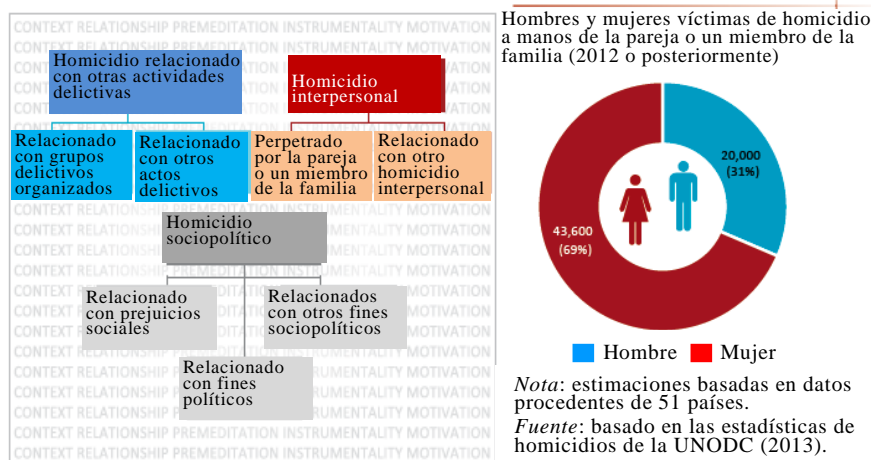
CONTEXT RELATIONSHIP PREMEDITATION INSTRUMENTALITY MOTIVATION

Homicidio relacionado con otras actividades delictivas

Homicidio interpersonal

Relacionado con grupos delictivos organizados

Relacionado con otros actos delictivos

Perpetrado por la pareja o un miembro de la familia

Relacionado con otro homicidio interpersonal

Homicidio sociopolítico

Relacionado con prejuicios sociales

Relacionados con otros fines sociopolíticos

Relacionado con fines políticos

Hombres y mujeres víctimas de homicidio a manos de la pareja o un miembro de la familia (2012 o posteriormente)

20,000 (31%)

43,600 (69%)

Hombre Mujer

*Nota*: estimaciones basadas en datos procedentes de 51 países.

*Fuente*: basado en las estadísticas de homicidios de la UNODC (2013).